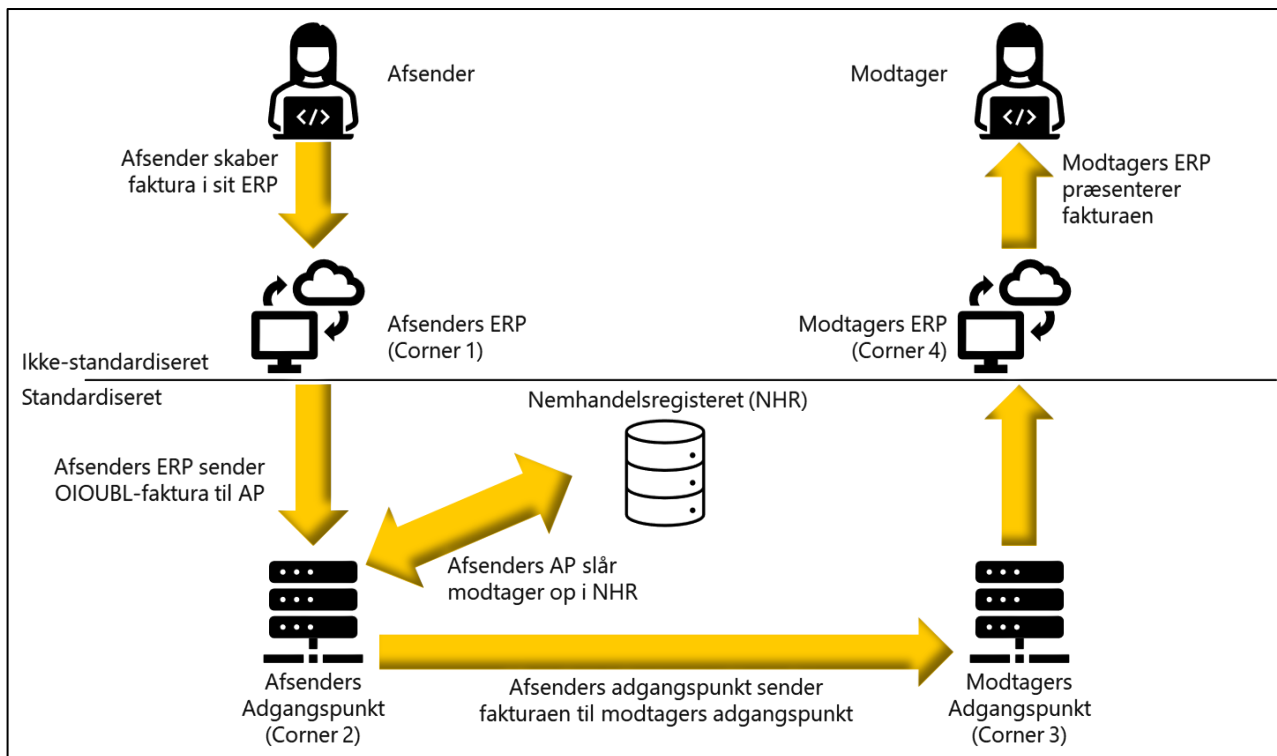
Afsender

Modtager

</>

</>

Afsender skaber faktura i sit ERP

Modtagers ERP præsenterer fakturaen

Afsenders ERP (Corner 1)

Modtagers ERP (Corner 4)

Ikke-standardiseret

Standardiseret

Nemhandelsregisteret (NHR)

Afsenders ERP sender OIOUBL-faktura til AP

Afsenders AP slår modtager op i NHR

Afsenders Adgangspunkt (Corner 2)

Afsenders adgangspunkt sender fakturaen til modtagers adgangspunkt

Modtagers Adgangspunkt (Corner 3)